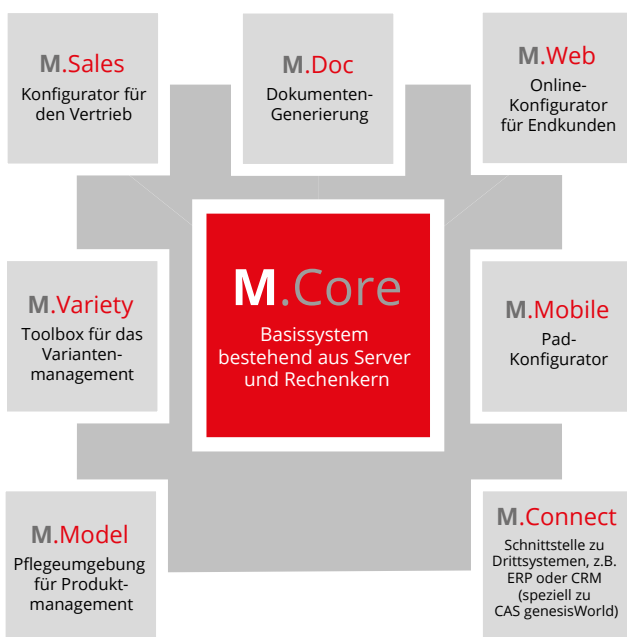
M.Sales
Konfigurator für den Vertrieb

M.Doc
Dokumenten-Generierung

M.Web
Online-Konfigurator für Endkunden

M.Variety
Toolbox für das Varianten-management

M.Core
Basissystem bestehend aus Server und Rechenkern

M.Mobile
Pad-Konfigurator

M.Model
Pflegeumgebung für Produkt-management

M.Connect
Schnittstelle zu Drittsystemen, z.B. ERP oder CRM (speziell zu CAS genesisWorld)